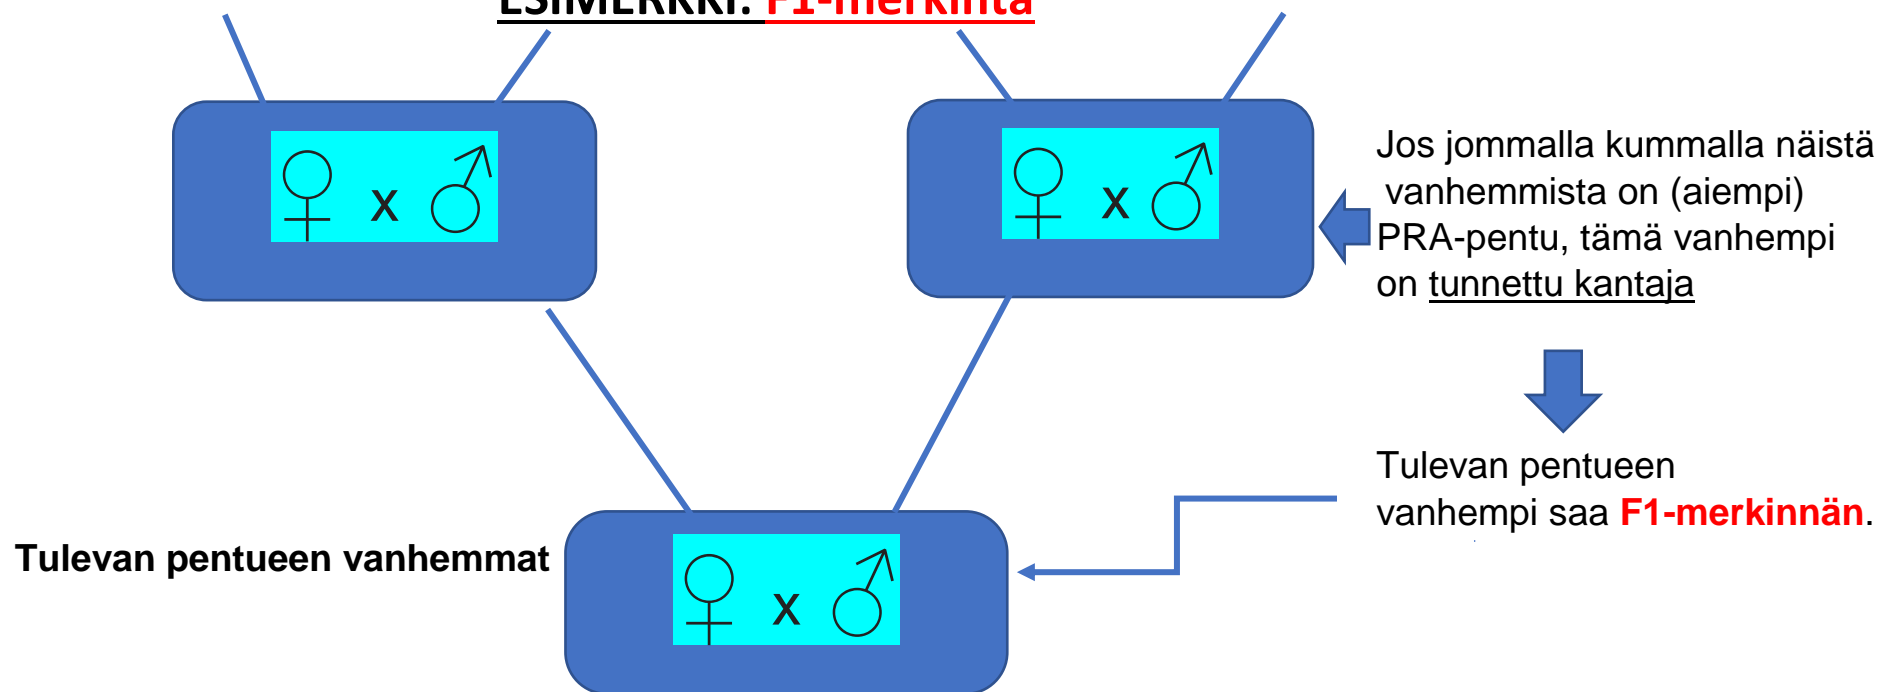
ESIMERKKI: F1-merkintä

♀ x ♂

♀ x ♂

Jos jommalla kummalla näistä vanhemmista on (aiempi) PRA-pentu, tämä vanhempi on tunnettu kantaja

Tulevan pentueen vanhempi saa F1-merkinnän.

Tulevan pentueen vanhemmat

♀ x ♂